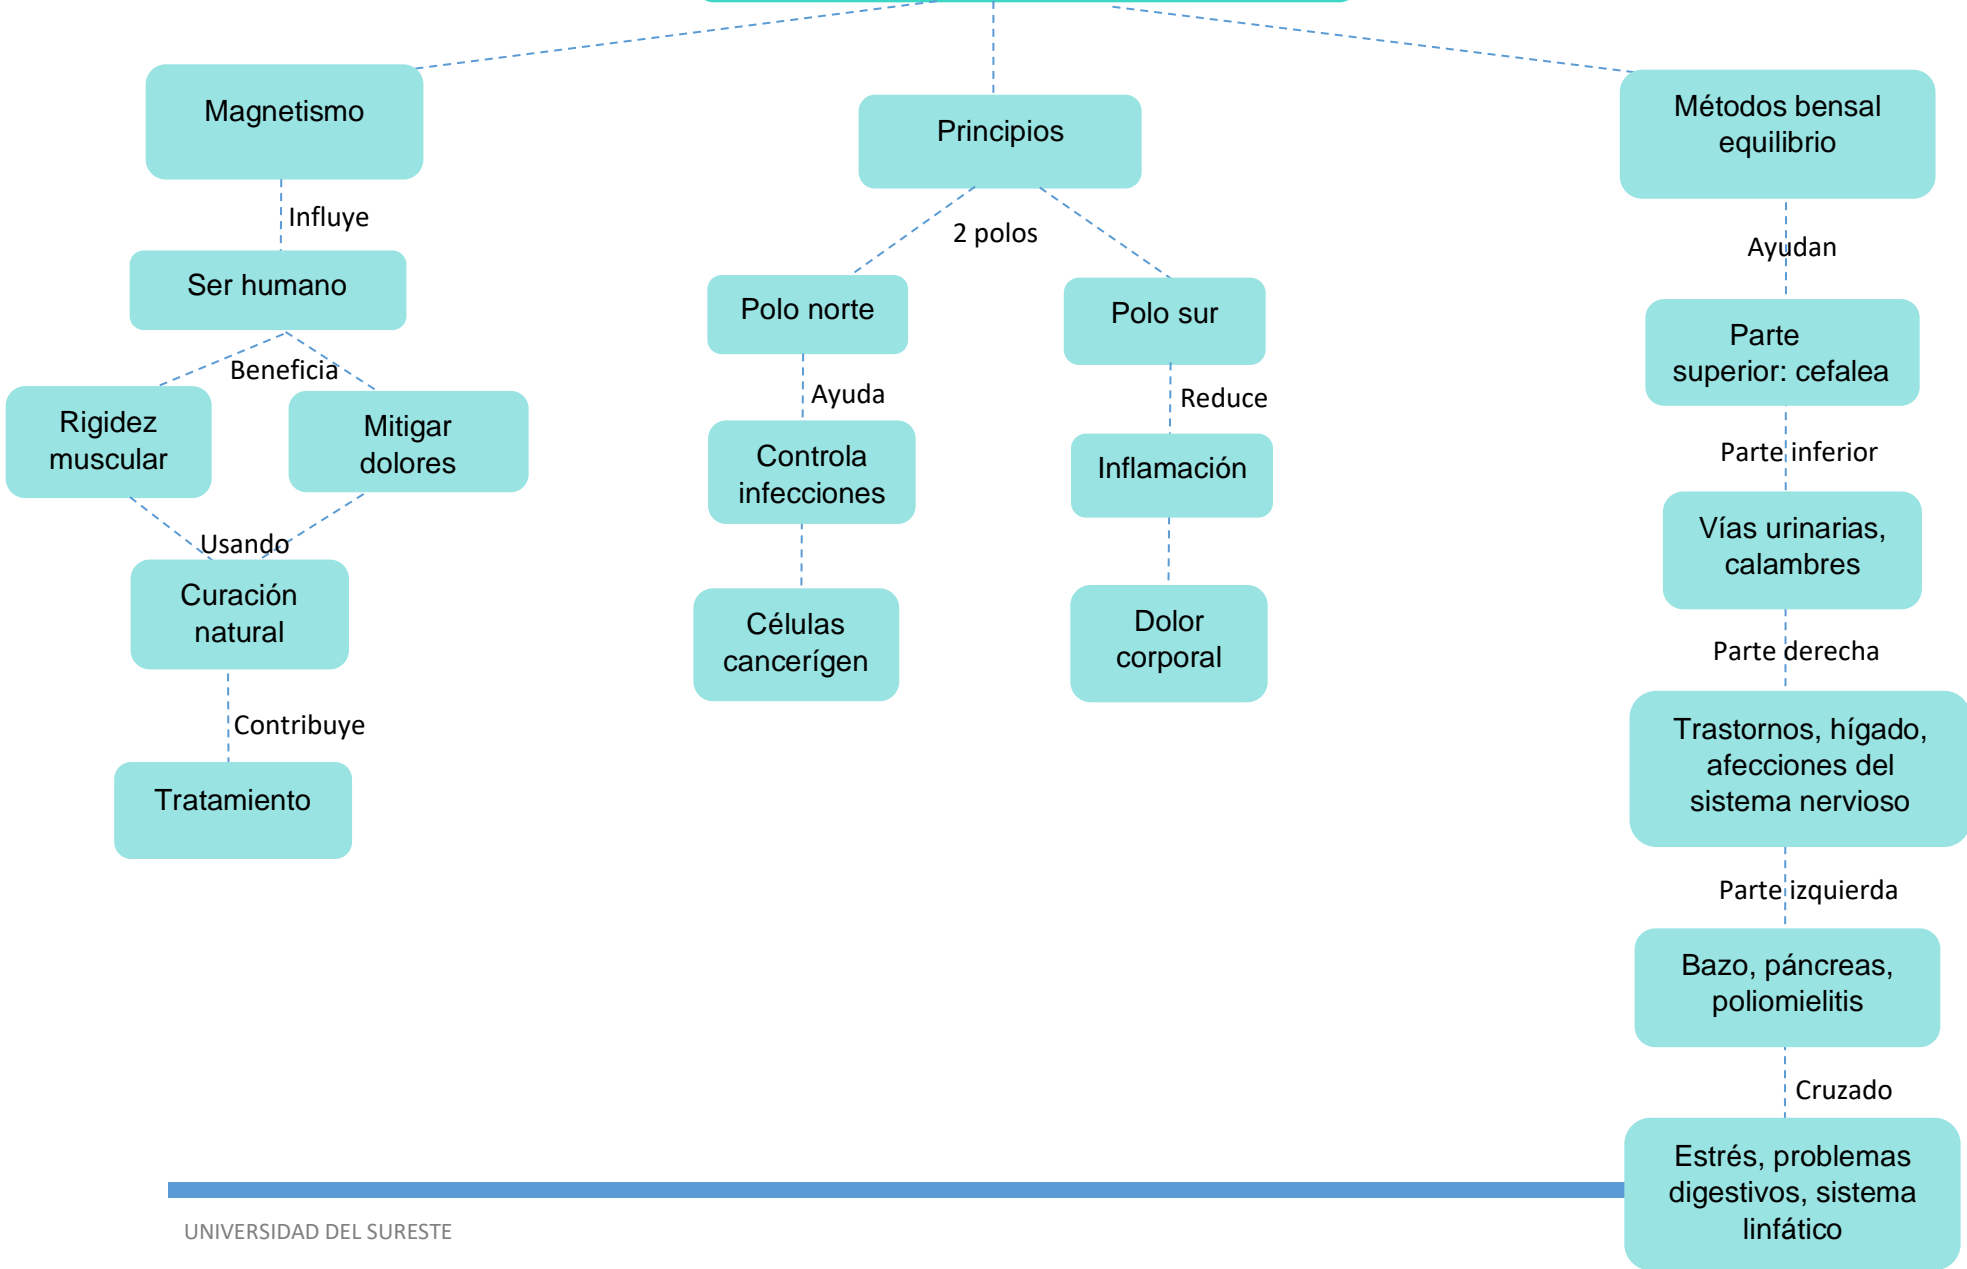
Magnetismo

Influye

Ser humano

Beneficia

Rigidez muscular

Mitigar dolores

Usando

Curación natural

Contribuye

Tratamiento

Principios

2 polos

Polo norte

Ayuda

Controla infecciones

Células cancerígen

Polo sur

Reduce

Inflamación

Dolor corporal

Métodos bensal equilibrio

Ayudan

Parte superior: cefalea

Parte inferior

Vías urinarias, calambres

Parte derecha

Trastornos, hígado, afecciones del sistema nervioso

Parte izquierda

Bazo, páncreas, poliomielitis

Cruzado

Estrés, problemas digestivos, sistema linfático

UNIVERSIDAD DEL SURESTE